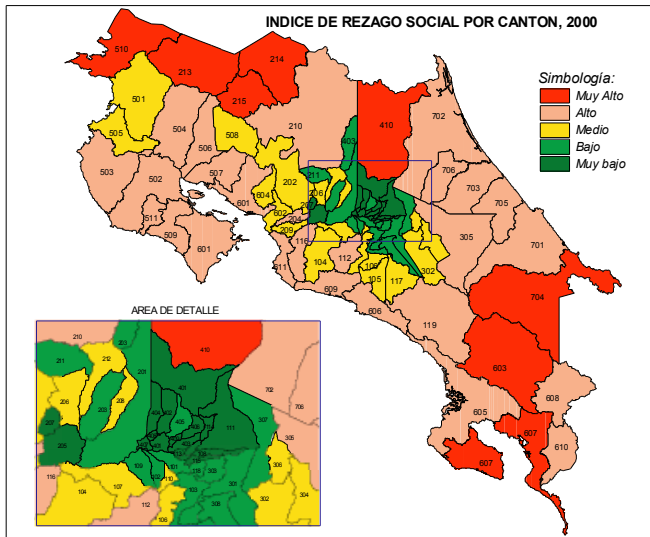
INDICE DE REZAGO SOCIAL POR CANTON, 2000

Simbología:
Muy Alto
Alto
Medio
Bajo
Muy bajo

510
213
214
215
501
505
504
506
508
210
410
702
403
503
502
507
601
6041
202
211
206
706
703
705
511
509
601
602
204
209
116
305
701
111
104
112
106
105
117
302
609
606
119
704
603
605
607
608
610
607

AREA DE DETALLE
210
203
410
211
212
201
401
702
706
206
203
208
207
205
307
111
305
116
104
107
306
304
302
112
106
303